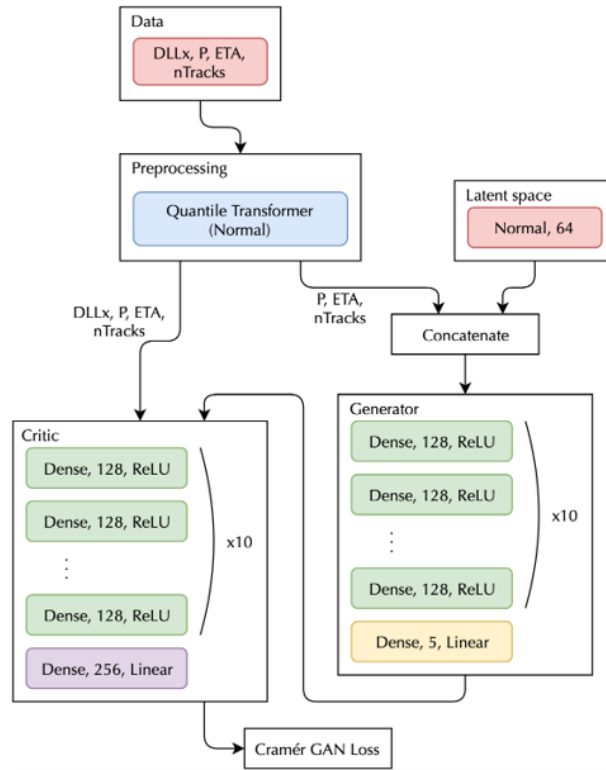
Data

DLLx, P, ETA, nTracks

Preprocessing

Quantile Transformer (Normal)

Latent space

Normal, 64

DLLx, P, ETA, nTracks

P, ETA, nTracks

Concatenate

Critic

Dense, 128, ReLU

Dense, 128, ReLU

⋮

Dense, 128, ReLU

x10

Dense, 256, Linear

Generator

Dense, 128, ReLU

Dense, 128, ReLU

⋮

Dense, 128, ReLU

x10

Dense, 5, Linear

Cramér GAN Loss